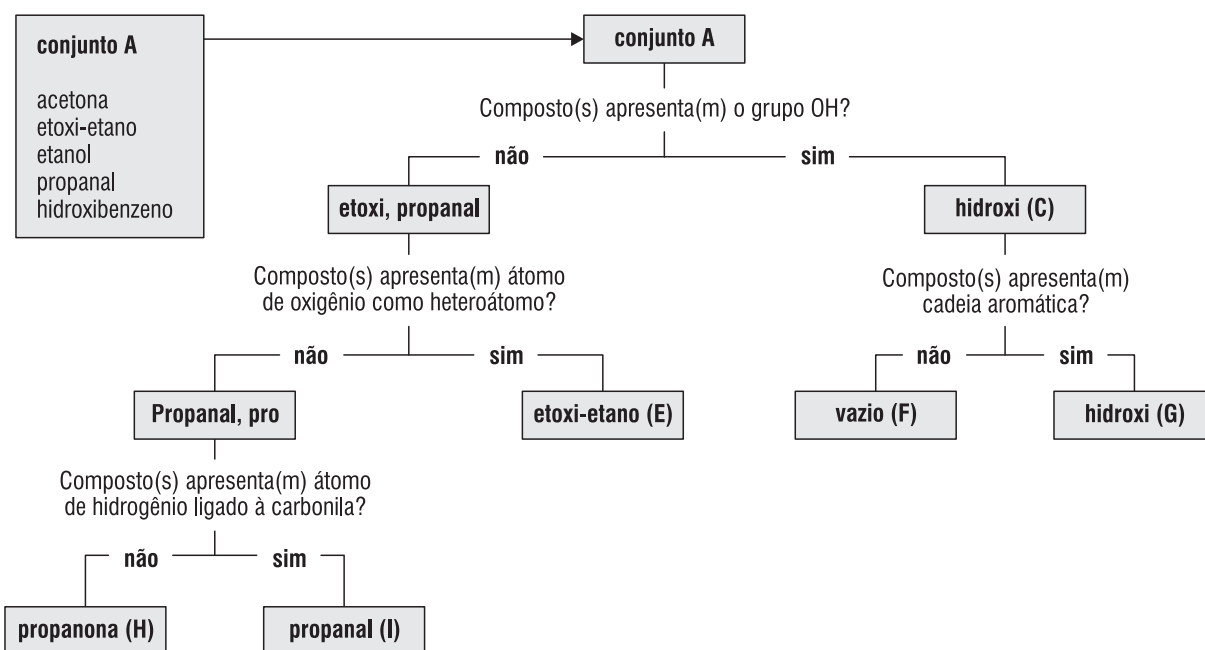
conjunto A

acetona
etoxi-etano
etanol
propanal
hidroxibenzeno

conjunto A

Composto(s) apresenta(m) o grupo OH?

não

sim

etoxi, propanal

hidroxi (C)

Composto(s) apresenta(m) átomo de oxigênio como heteroátomo?

não

sim

Propanal, pro

etoxi-etano (E)

Composto(s) apresenta(m) cadeia aromática?

não

sim

vazio (F)

hidroxi (G)

Composto(s) apresenta(m) átomo de hidrogênio ligado à carbonila?

não

sim

propanona (H)

propanal (I)